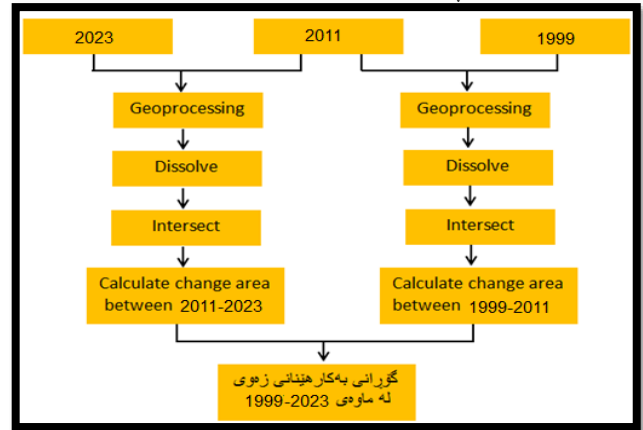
2023

2011

1999

Geoprocessing

Geoprocessing

Dissolve

Dissolve

Intersect

Intersect

Calculate change area between 2011-2023

Calculate change area between 1999-2011

گۆڕانی بەکارهێنانی زەوی لە ماوەی 2023-1999